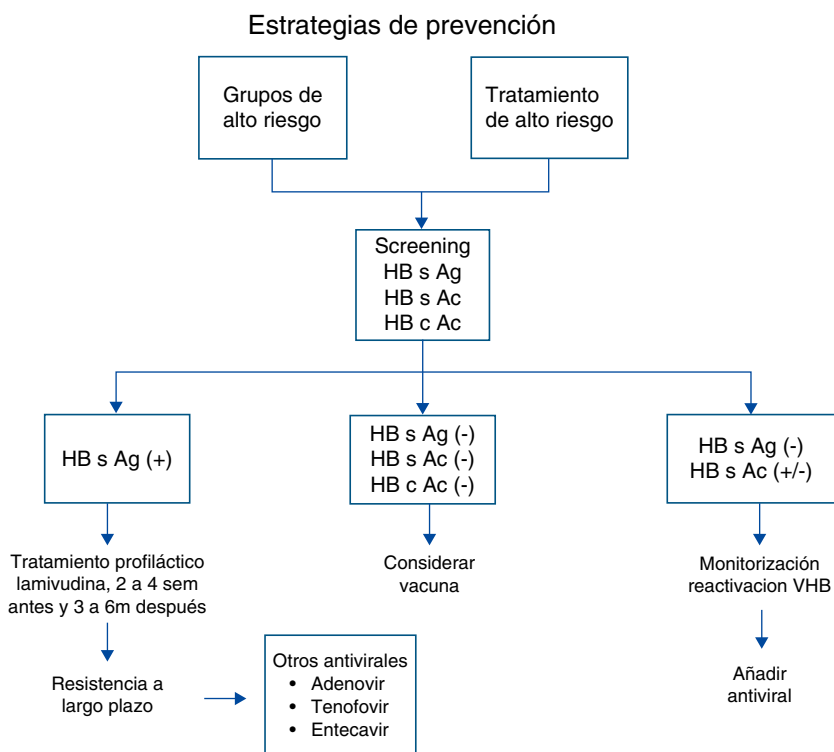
Estrategias de prevención

Grupos de alto riesgo

Tratamiento de alto riesgo

Screening
HB s Ag
HB s Ac
HB c Ac

HB s Ag (+)

HB s Ag (-)
HB s Ac (-)
HB c Ac (-)

HB s Ag (-)
HB s Ac (+/-)

Tratamiento profiláctico lamivudina, 2 a 4 sem antes y 3 a 6m después

Considerar vacuna

Monitorización reactivacion VHB

Resistencia a largo plazo

Otros antivirales
• Adenovir
• Tenofovir
• Entecavir

Añadir antiviral